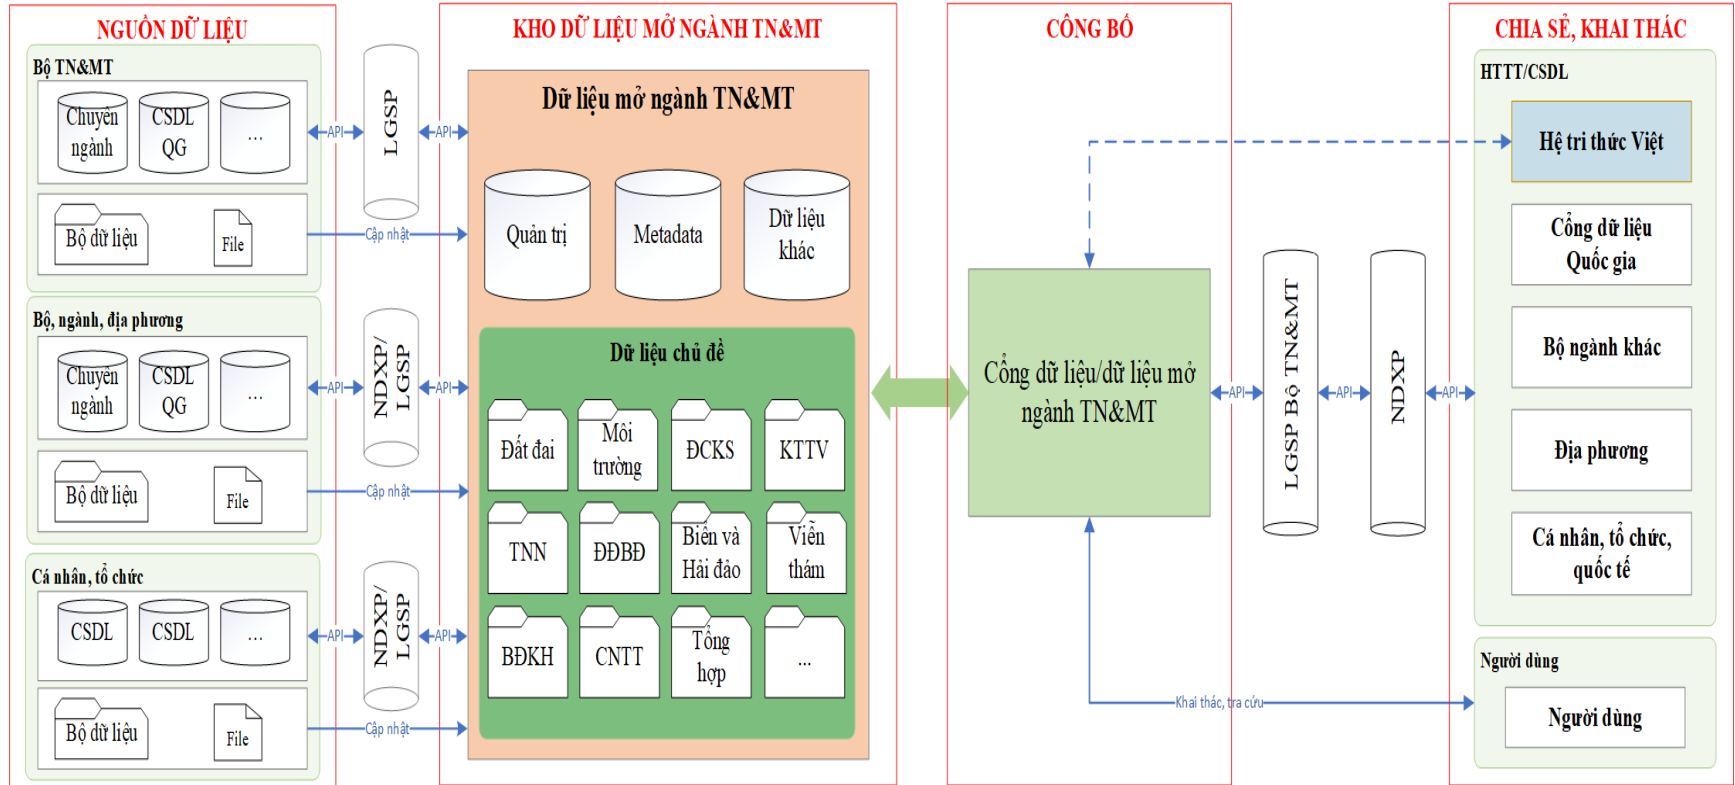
NGUỒN DỮ LIỆU

Bộ TN&MT

Chuyên ngành

CSDL QG

...

Bộ dữ liệu

File

Bộ, ngành, địa phương

Chuyên ngành

CSDL QG

...

Bộ dữ liệu

File

Cá nhân, tổ chức

CSDL

CSDL

...

Bộ dữ liệu

File

API

LGSP

API

Cập nhật

API

NDXP/ LGSP

API

Cập nhật

API

NDXP/ LGSP

API

Cập nhật

KHO DỮ LIỆU MỞ NGÀNH TN&MT

Dữ liệu mở ngành TN&MT

Quản trị

Metadata

Dữ liệu khác

Dữ liệu chủ đề

Đất đai

Môi trường

ĐCKS

KTTV

TNN

ĐĐBĐ

Biển và Hải đảo

Viễn thám

BĐKH

CNTT

Tổng hợp

...

CÔNG BỐ

Cổng dữ liệu/dữ liệu mở ngành TN&MT

API

LGSP Bộ TN&MT

API

NDXP

API

Khai thác, tra cứu

CHIA SẺ, KHAI THÁC

HTTT/CSDL

Hệ tri thức Việt

Cổng dữ liệu Quốc gia

Bộ ngành khác

Địa phương

Cá nhân, tổ chức, quốc tế

Người dùng

Người dùng